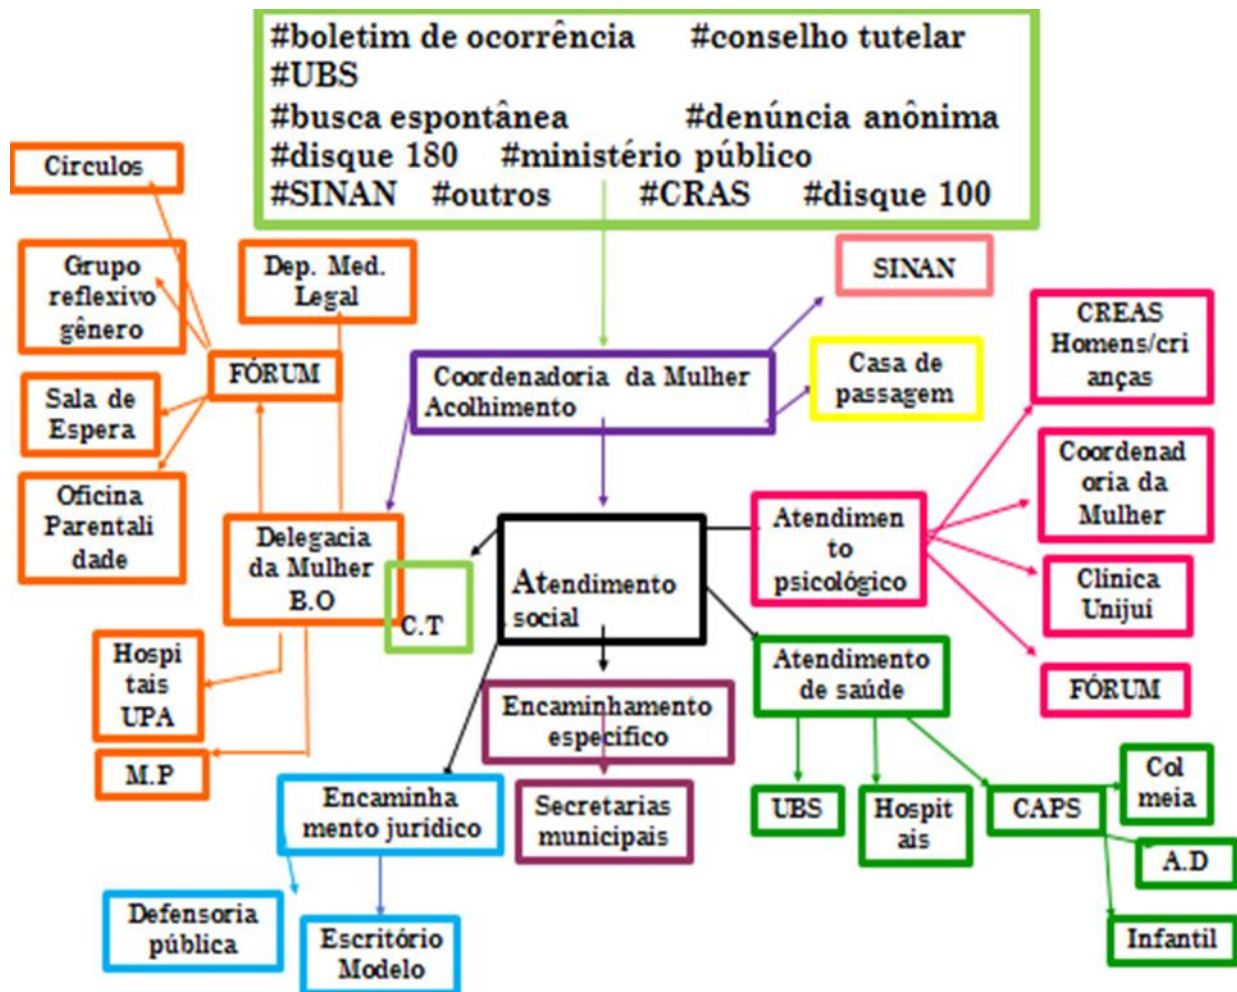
#boletim de ocorrência #conselho tutelar #UBS
#busca espontânea #denúncia anônima
#disque 180 #ministério público
#SINAN #outros #CRAS #disque 100

Circulos

Grupo reflexivo gênero

Dep. Med. Legal

SINAN

CREAS Homens/cri anças

FÓRUM

Coordenadoria da Mulher Acolhimento

Casa de passagem

Sala de Espera

Oficina Parentali dade

Coordenad oria da Mulher

Delegacia da Mulher B.O

Atendimen to psicológico

Atendimento social

C.T

Clínica Unijuí

Hospi tais UPA

Atendimento de saúde

FÓRUM

Encaminhamento específico

M.P

Col meia

Encaminha mento jurídico

Secretarias municipais

UBS

Hospit ais

CAPS

A.D

Defensoria pública

Escritório Modelo

Infantil